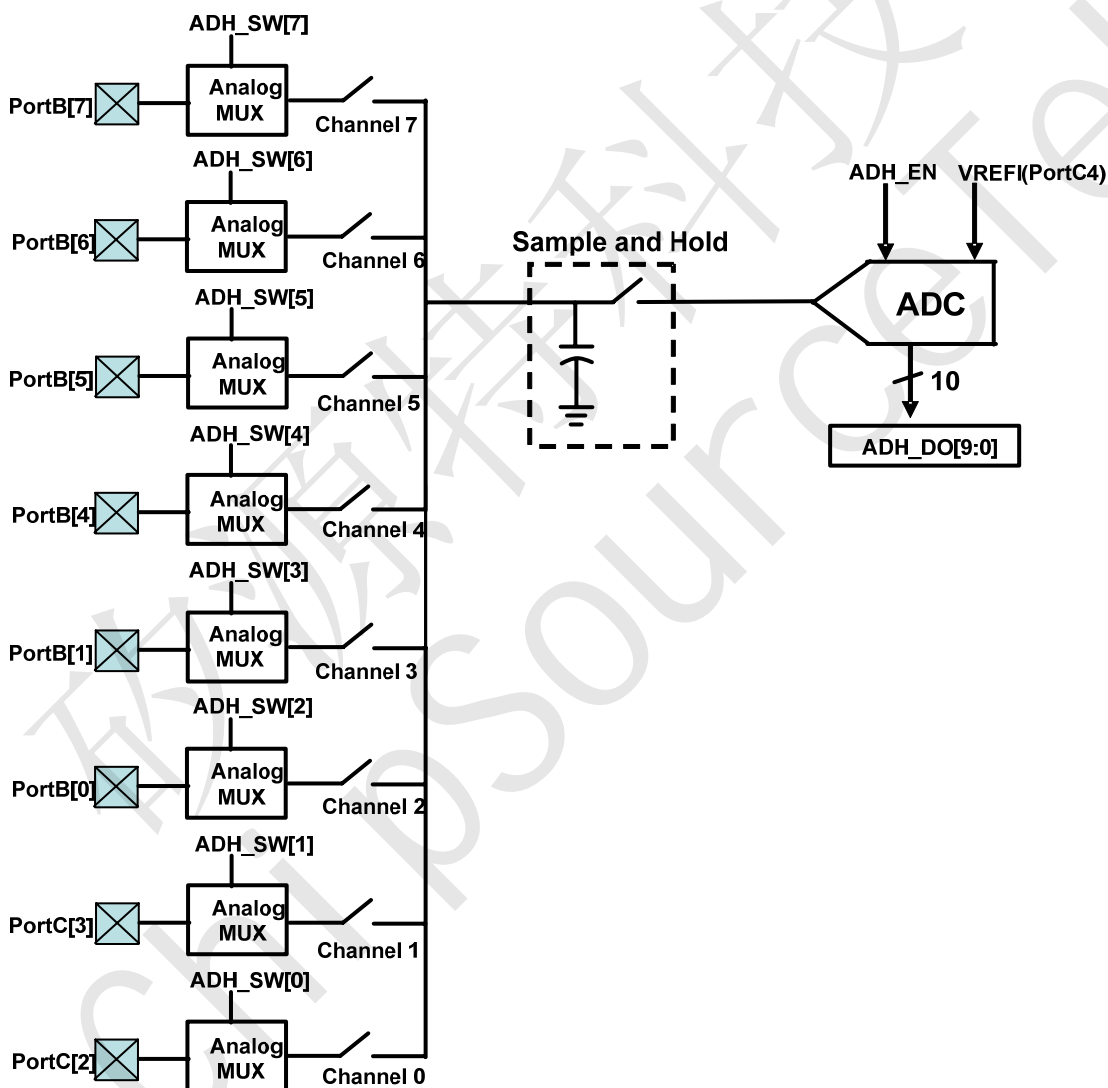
ADH_SW[7]
PortB[7]
Analog MUX
Channel 7
ADH_SW[6]
PortB[6]
Analog MUX
Channel 6
ADH_SW[5]
PortB[5]
Analog MUX
Channel 5
ADH_SW[4]
PortB[4]
Analog MUX
Channel 4
ADH_SW[3]
PortB[1]
Analog MUX
Channel 3
ADH_SW[2]
PortB[0]
Analog MUX
Channel 2
ADH_SW[1]
PortC[3]
Analog MUX
Channel 1
ADH_SW[0]
PortC[2]
Analog MUX
Channel 0

Sample and Hold

ADH_EN
VREFI(PortC4)
ADC
10
ADH_DO[9:0]

矽源科技
ChipSourceTek